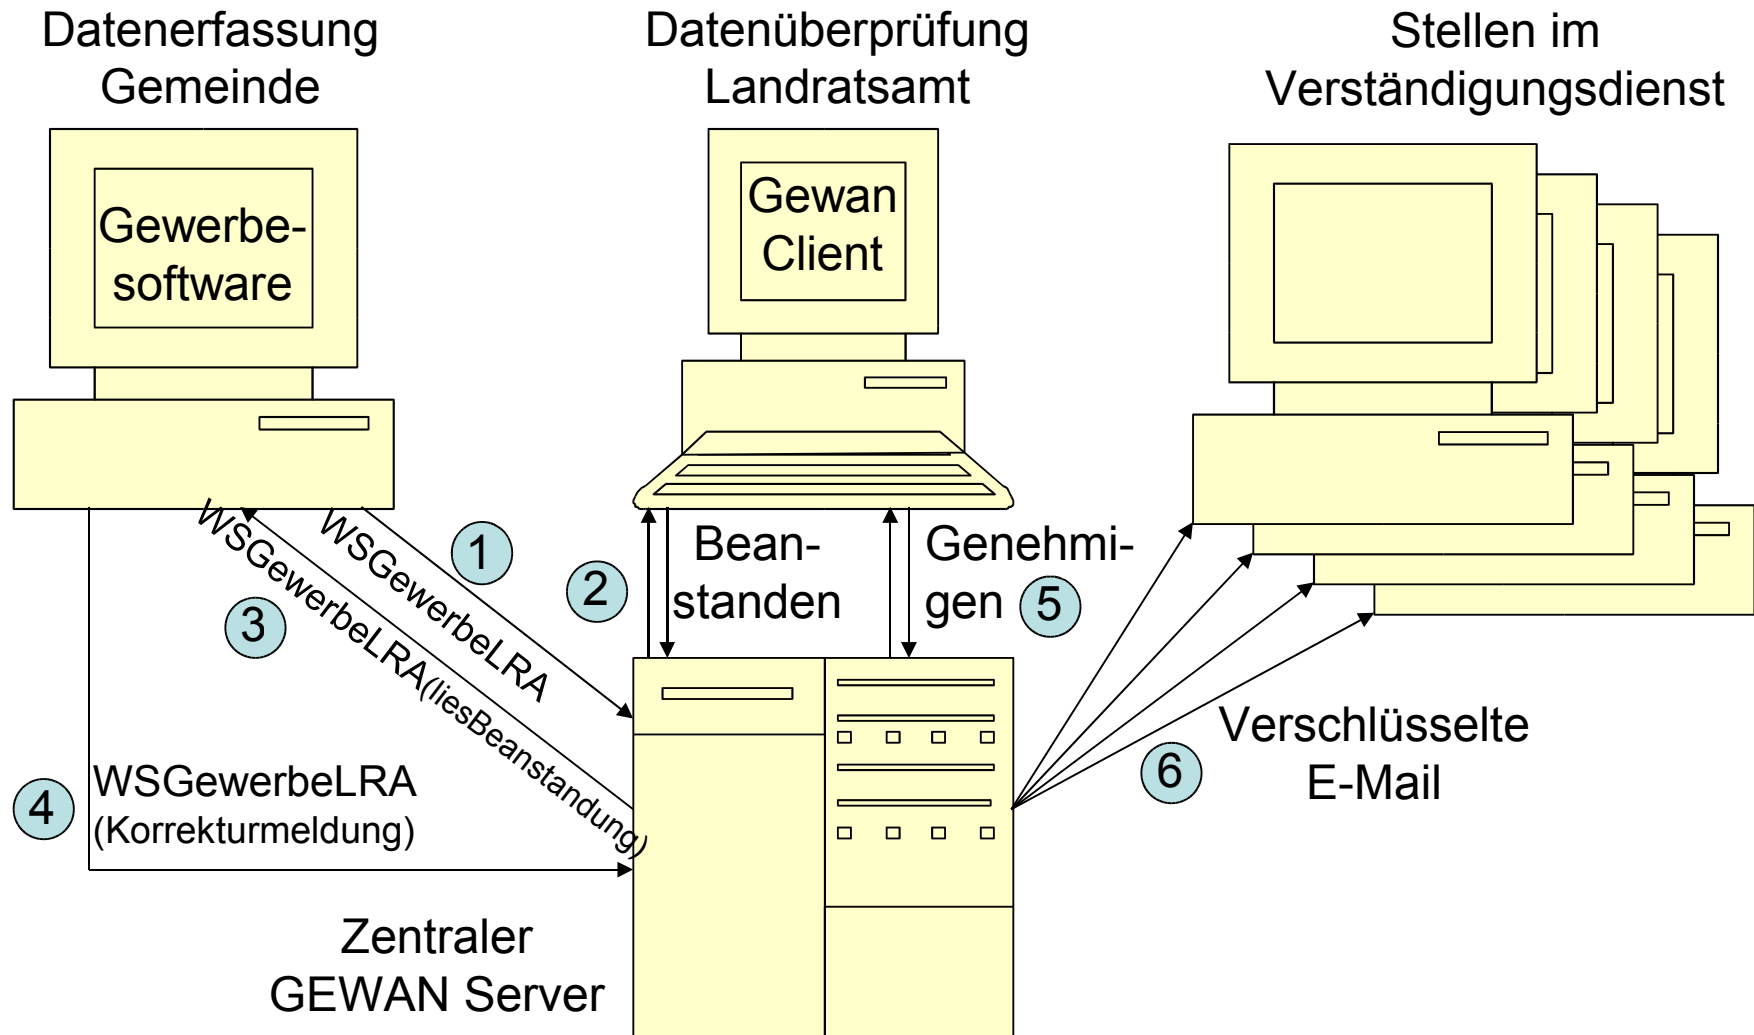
Datenerfassung Gemeinde

Datenüberprüfung Landratsamt

Stellen im Verständigungsdienst

Gewerbesoftware

Gewan Client

WSGewerbeLRA

1

2

Beanstanden

Genehmigen

5

3

WSGewerbeLRA(liesBeanstandung)

4

WSGewerbeLRA (Korrekturmeldung)

Verschlüsselte E-Mail

6

Zentraler GEWAN Server